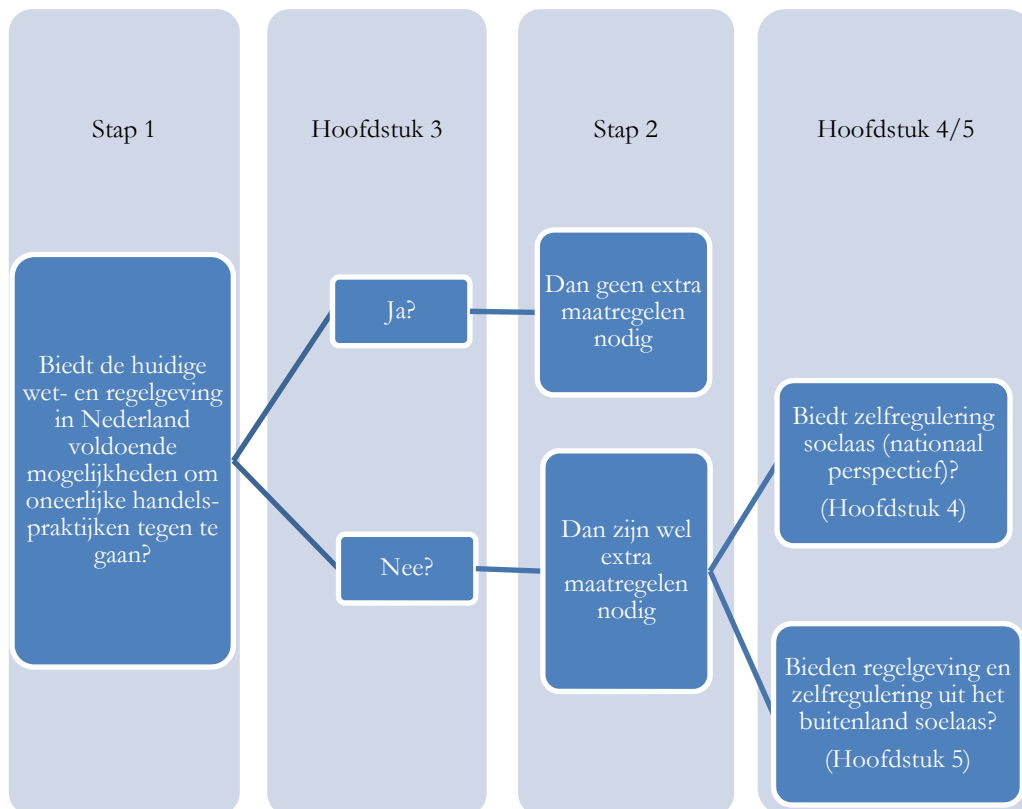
Stap 1

Hoofdstuk 3

Stap 2

Hoofdstuk 4/5

Biedt de huidige wet- en regelgeving in Nederland voldoende mogelijkheden om oneerlijke handelspraktijken tegen te gaan?

Ja?

Nee?

Dan geen extra maatregelen nodig

Dan zijn wel extra maatregelen nodig

Biedt zelfregulering soelaas (nationaal perspectief)?

(Hoofdstuk 4)

Bieden regelgeving en zelfregulering uit het buitenland soelaas?

(Hoofdstuk 5)